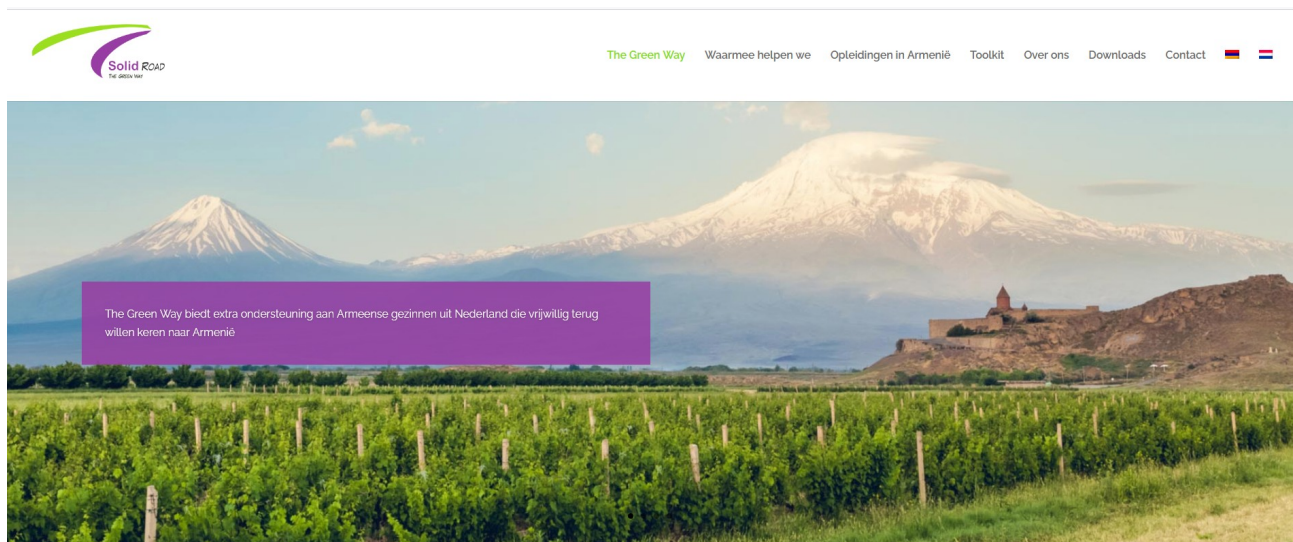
Solid ROAD
THE GREEN WAY

The Green Way Waarmee helpen we Opleidingen in Armenië Toolkit Over ons Downloads Contact

The Green Way biedt extra ondersteuning aan Armeense gezinnen uit Nederland die vrijwillig terug willen keren naar Armenië